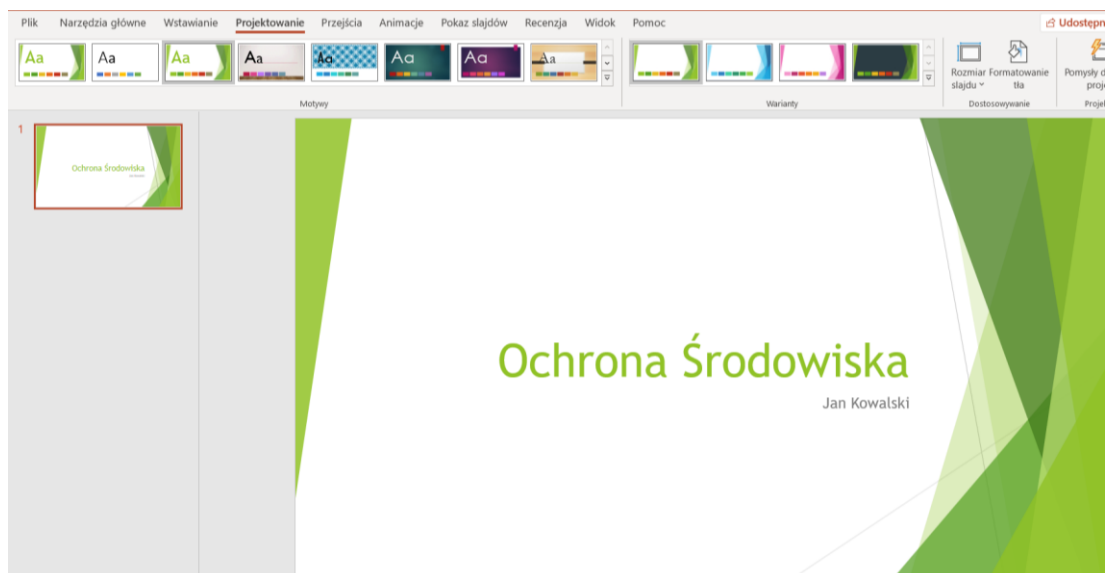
Plik Narzędzia główne Wstawianie Projektowanie Przejścia Animacje Pokaz slajdów Recenzja Widok Pomoc

Udostępn

Aa Aa Aa Aa Aa Aa Aa Aa

Motywy

Warianty

Rozmiar slajdu
Formatowanie tła

Dostosowywanie

Pomysły d proje

Proje

1

Ochrona Środowiska

Jan Kowalski

Ochrona Środowiska

Jan Kowalski